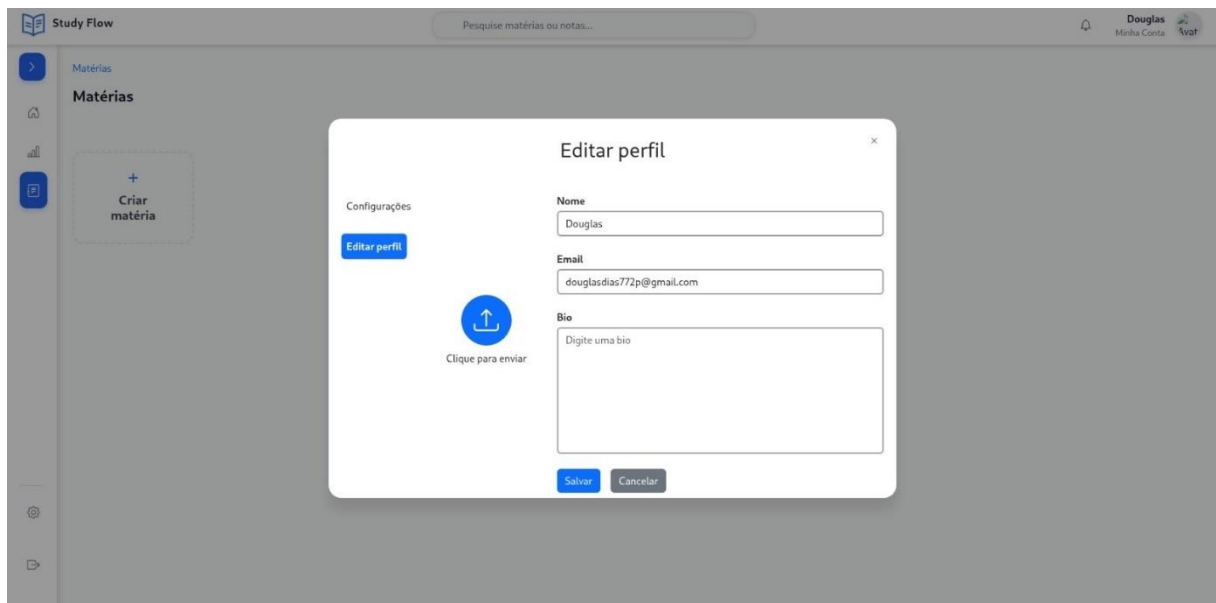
Study Flow

Pesquise matérias ou notas...

Douglas
Minha Conta
Avat

Matérias

Matérias

+
Criar matéria

Editar perfil

×

Configurações

Editar perfil

Clique para enviar

Nome

Douglas

Email

douglasdias772p@gmail.com

Bio

Digite uma bio

Salvar

Cancelar